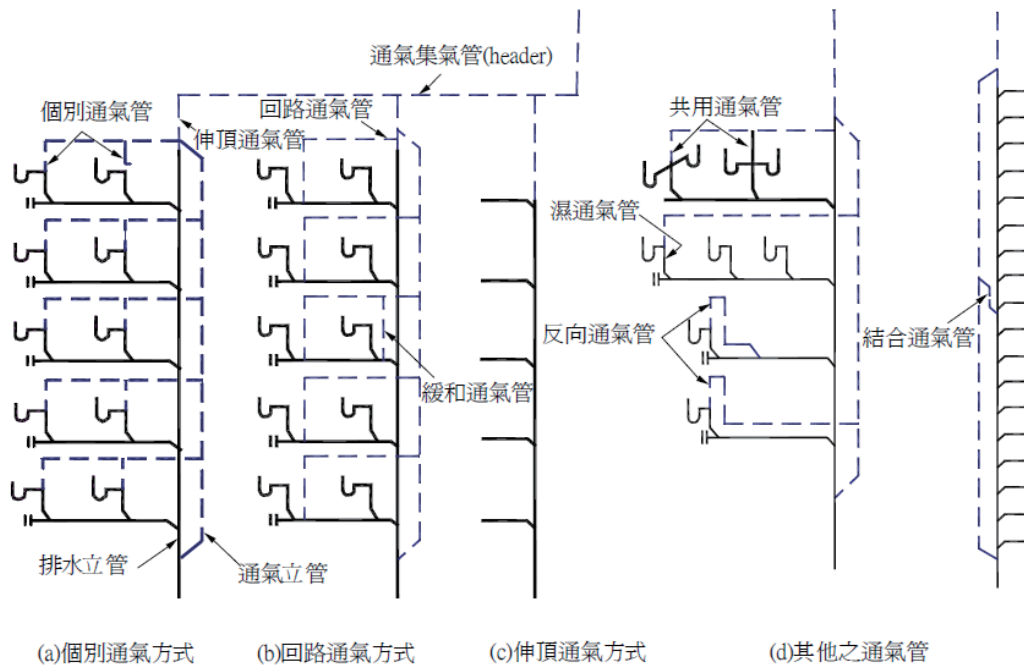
通氣集氣管(header)

個別通氣管

回路通氣管

伸頂通氣管

共用通氣管

濕通氣管

反向通氣管

結合通氣管

緩和通氣管

排水立管

通氣立管

(a)個別通氣方式

(b)回路通氣方式

(c)伸頂通氣方式

(d)其他之通氣管